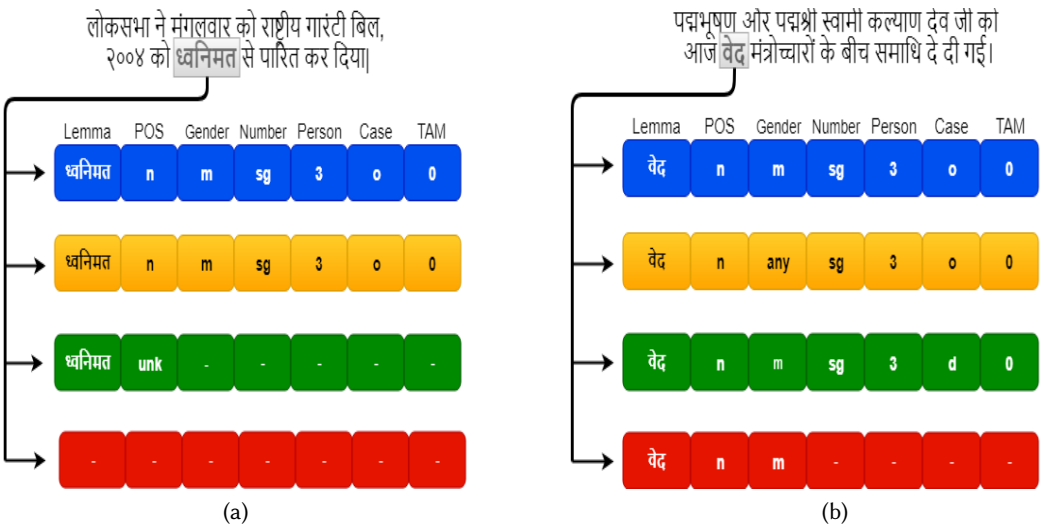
लोकसभा ने मंगलवार को राष्ट्रीय गारंटी बिल, २००४ को ध्वनिमत से पारित कर दिया|

| Lemma | POS | Gender | Number | Person | Case | TAM |
|---|---|---|---|---|---|---|
| ध्वनिमत | n | m | sg | 3 | o | 0 |
| ध्वनिमत | n | m | sg | 3 | o | 0 |
| ध्वनिमत | unk | - | - | - | - | - |
| - | - | - | - | - | - | - |

(a)

पद्मभूषण और पद्मश्री स्वामी कल्याण देव जी को आज वेद मंत्रोच्चारों के बीच समाधि दे दी गई।

| Lemma | POS | Gender | Number | Person | Case | TAM |
|---|---|---|---|---|---|---|
| वेद | n | m | sg | 3 | o | 0 |
| वेद | n | any | sg | 3 | o | 0 |
| वेद | n | m | sg | 3 | d | 0 |
| वेद | n | m | - | - | - | - |

(b)